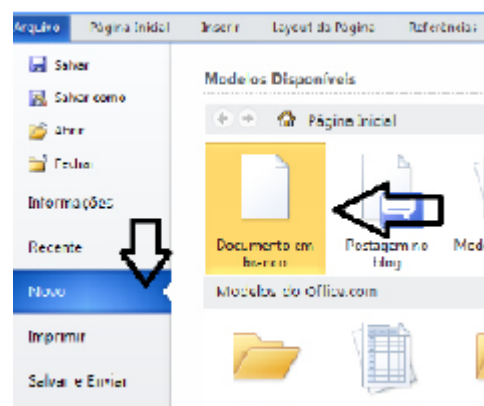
Arquivo Página Inicial Inserir Layout da Página Referências

Salvar
Salvar como
Abrir
Fechar
Informações
Recente
Novo
Imprimir
Salvar e Enviar

Modelos Disponíveis
Página Inicial
Documento em branco
Postagem no Blog
Mod
Modelos do Office.com